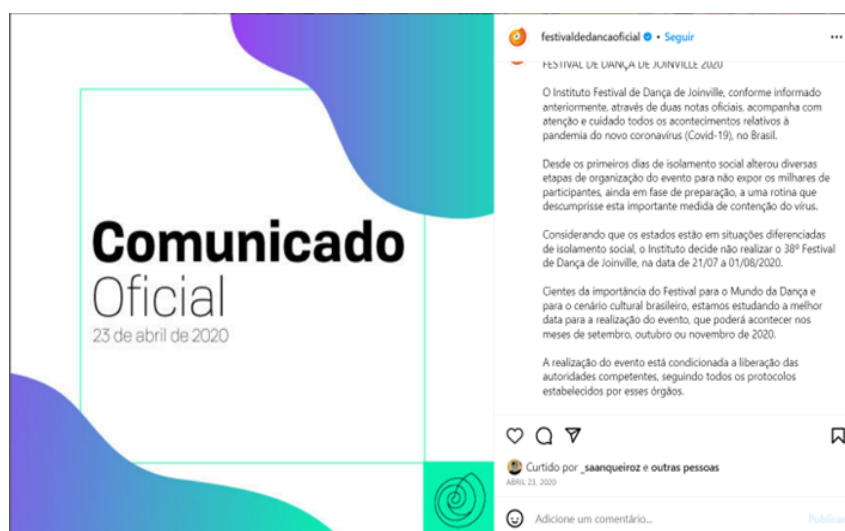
Comunicado
Oficial
23 de abril de 2020

festivaldedancaoficial • Seguir

FESTIVAL DE DANÇA DE JOINVILLE 2020

O Instituto Festival de Dança de Joinville, conforme informado anteriormente, através de duas notas oficiais, acompanha com atenção e cuidado todos os acontecimentos relativos à pandemia do novo coronavírus (Covid-19), no Brasil.

Desde os primeiros dias de isolamento social alterou diversas etapas de organização do evento para não expor os milhares de participantes, ainda em fase de preparação, a uma rotina que descumprisse esta importante medida de contenção do vírus.

Considerando que os estados estão em situações diferenciadas de isolamento social, o Instituto decide não realizar o 38º Festival de Dança de Joinville, na data de 21/07 a 01/08/2020.

Cientes da importância do Festival para o Mundo da Dança e para o cenário cultural brasileiro, estamos estudando a melhor data para a realização do evento, que poderá acontecer nos meses de setembro, outubro ou novembro de 2020.

A realização do evento está condicionada a liberação das autoridades competentes, seguindo todos os protocolos estabelecidos por esses órgãos.

Curtido por _saanqueiroz e outras pessoas
ABRIL 23, 2020

Adicione um comentário...
Publicar